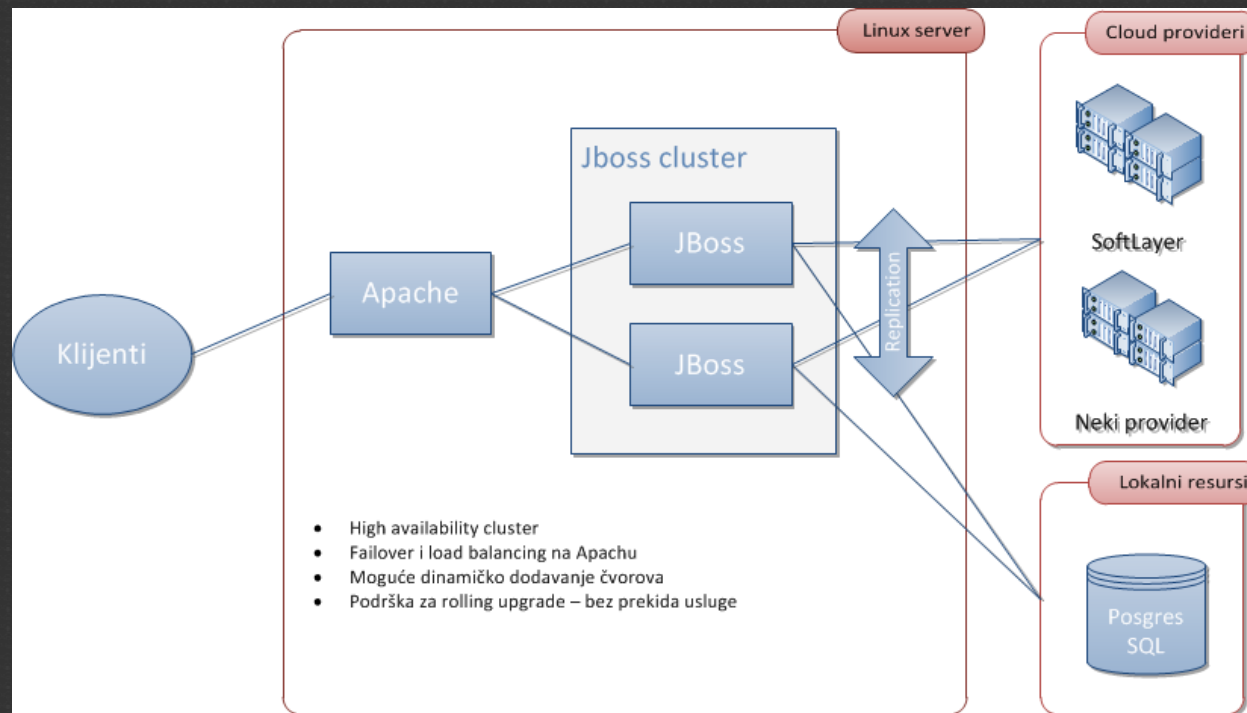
Linux server

Cloud provideri

Jboss cluster

JBoss

JBoss

Apache

Klijenti

Replication

SoftLayer

Neki provider

Lokalni resursi

Posgres SQL

- High availability cluster
- Failover i load balancing na Apachu
- Moguće dinamičko dodavanje čvorova
- Podrška za rolling upgrade – bez prekida usluge